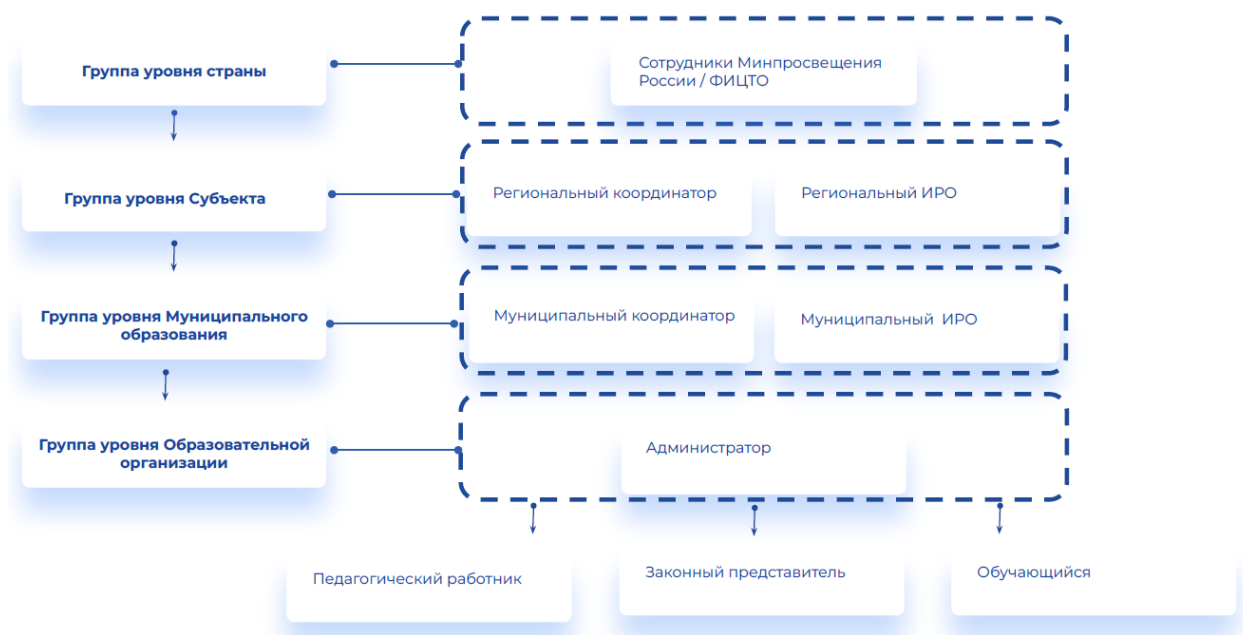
Группа уровня страны

Сотрудники Минпросвещения России / ФИЦТО

Группа уровня Субъекта

Региональный координатор

Региональный ИРО

Группа уровня Муниципального образования

Муниципальный координатор

Муниципальный ИРО

Группа уровня Образовательной организации

Администратор

Педагогический работник

Законный представитель

Обучающийся